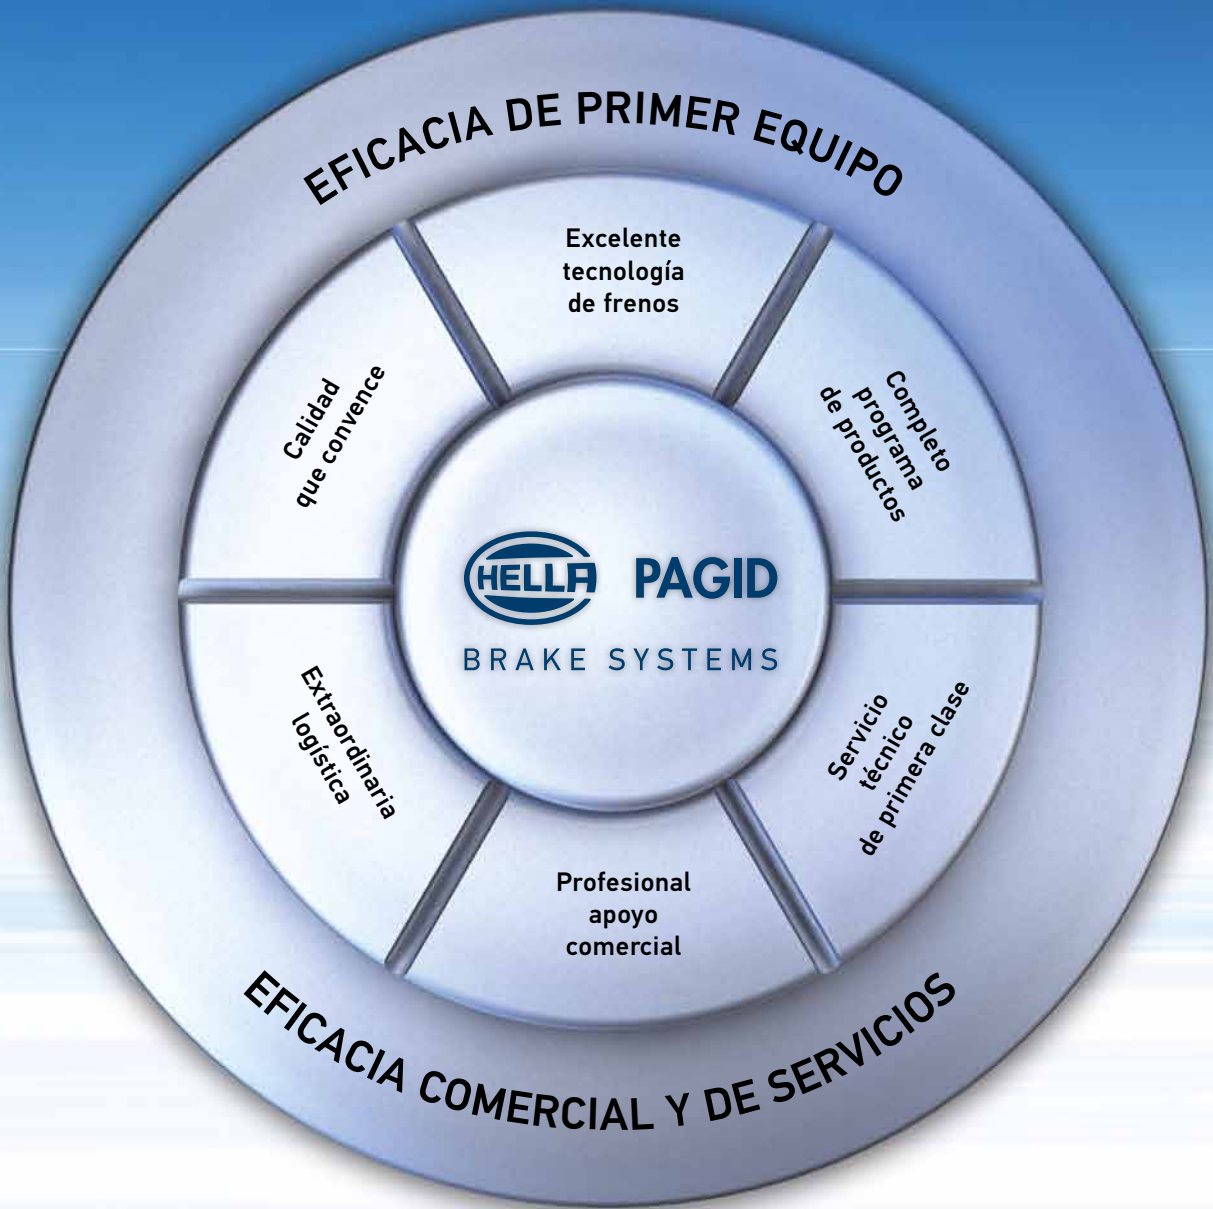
EFICACIA DE PRIMER EQUIPO

Excelente tecnología de frenos

Completo programa de productos

Servicio técnico de primera clase

Profesional apoyo comercial

Extraordinaria logística

Calidad que convence

HELLA PAGID

BRAKE SYSTEMS

EFICACIA COMERCIAL Y DE SERVICIOS